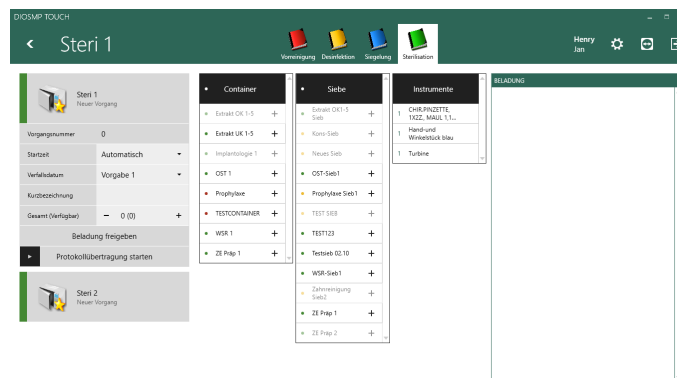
DIOSMP TOUCH

Steri 1

Vorreinigung Desinfektion Siegelung Sterilisation

Henry
Jan

Steri 1
Neuer Vorgang

Vorgangsnummer 0

Startzeit Automatisch

Verfallsdatum Vorgabe 1

Kurzbezeichnung

Gesamt (Verfügbar) − 0 (0) +

Beladung freigeben

Protokollübertragung starten

Steri 2
Neuer Vorgang

Container

Extrakt OK 1-5 +
Extrakt UK 1-5 +
Implantologie 1 +
OST 1 +
Prophylaxe +
TESTCONTAINER +
WSR 1 +
ZE Präp 1 +

Siebe

Extrakt OK1-5 Sieb +
Kons-Sieb +
Neues Sieb +
OST-Sieb1 +
Prophylaxe Sieb1 +
TEST SIEB +
TEST123 +
Testsieb 02.10 +
WSR-Sieb1 +
Zahnreinigung Sieb2 +
ZE Präp 1 +
ZE Präp 2 +

Instrumente

1 CHIR,PINZETTE, 1X2Z., MAUL 1,1...
1 Hand-und Winkelstück blau
1 Turbine

BELADUNG